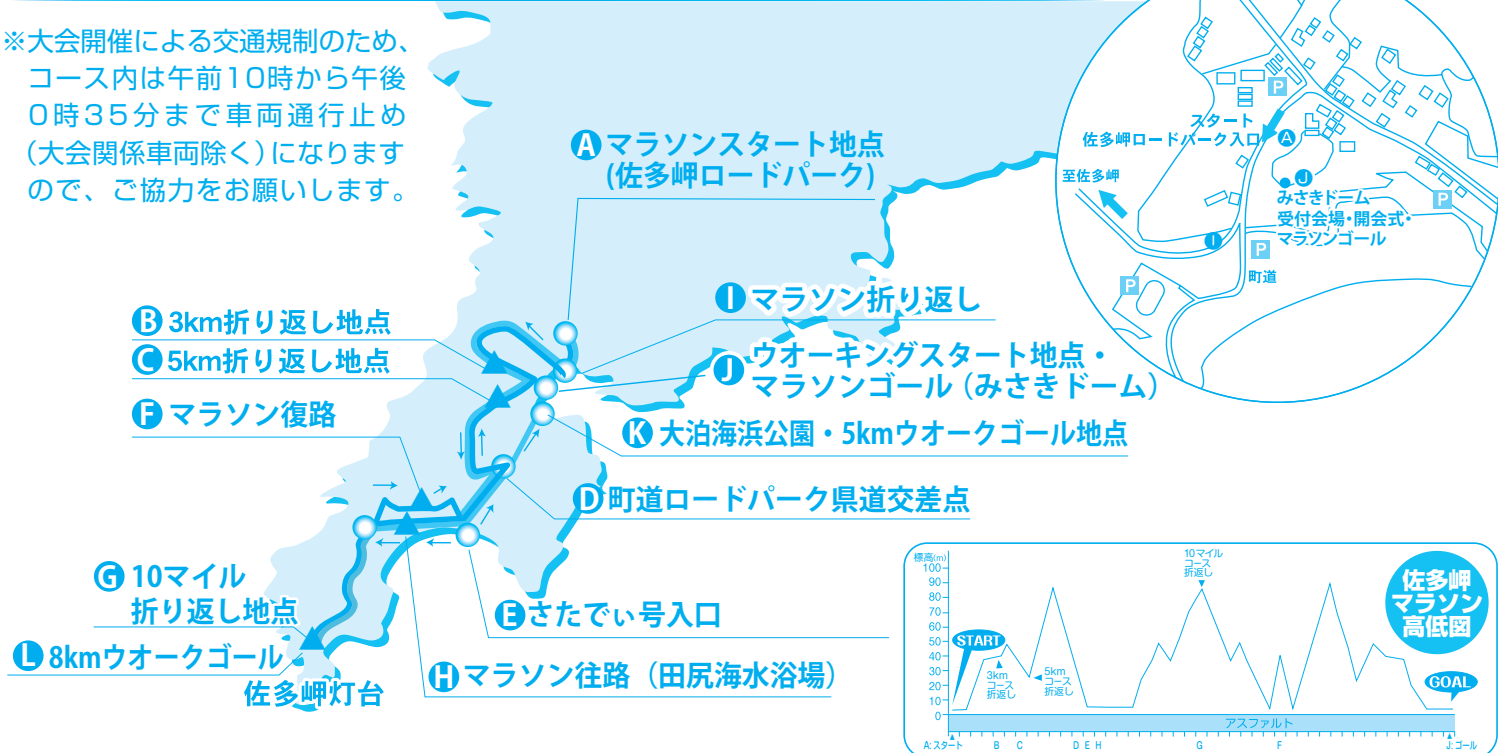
※大会開催による交通規制のため、コース内は午前10時から午後0時35分まで車両通行止め（大会関係車両除く）になりますので、ご協力をお願いします。

A マラソンスタート地点（佐多岬ロードパーク）

I マラソン折り返し

B 3km折り返し地点

C 5km折り返し地点

J ウオーキングスタート地点・マラソンゴール（みさきドーム）

F マラソン復路

K 大泊海浜公園・5kmウオークゴール地点

D 町道ロードパーク県道交差点

G 10マイル折り返し地点

E さたでぃ号入口

L 8kmウオークゴール

H マラソン往路（田尻海水浴場）

佐多岬灯台

スタート
佐多岬ロードパーク入口 A
至佐多岬
J みさきドーム
受付会場・開会式・マラソンゴール
I
P
P
P
P
町道

標高(m)
100
90
80
70
60
50
40
30
20
10
0
START
3km コース 折返し
5km コース 折返し
10マイル コース 折返し
GOAL
アスファルト
A:スタート B C D E H G F J:ゴール

佐多岬マラソン高低図